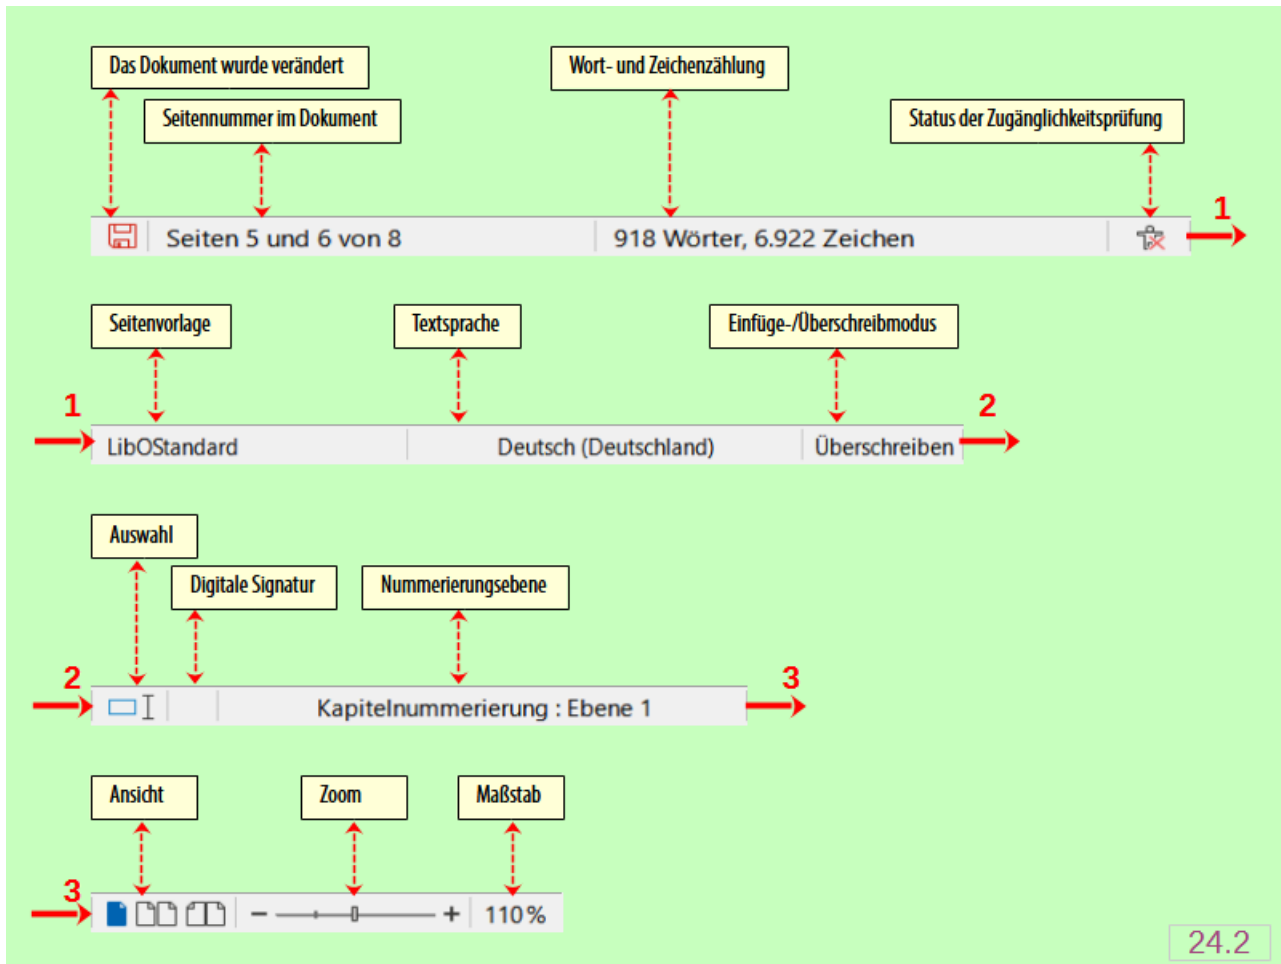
Das Dokument wurde verändert

Seitennummer im Dokument

Wort- und Zeichenzählung

Status der Zugänglichkeitsprüfung

Seiten 5 und 6 von 8

918 Wörter, 6.922 Zeichen

1

Seitenvorlage

Textsprache

Einfüge-/Überschreibmodus

1

LibOStandard

Deutsch (Deutschland)

Überschreiben

2

Auswahl

Digitale Signatur

Nummerierungsebene

2

Kapitelnummerierung : Ebene 1

3

Ansicht

Zoom

Maßstab

3

− +

110 %

24.2